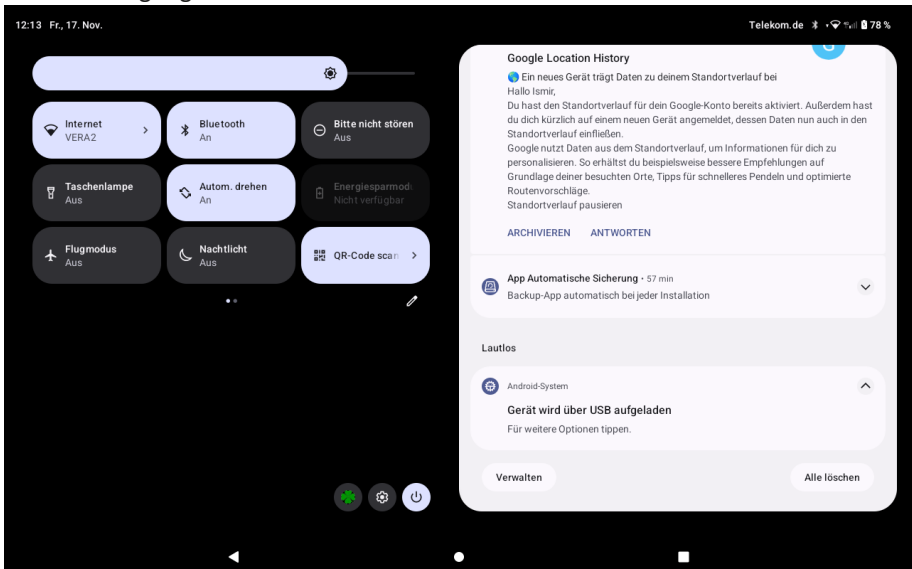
12:13 Fr., 17. Nov.

Telekom.de 78 %

Internet
VERA2

Bluetooth
An

Bitte nicht stören
Aus

Taschenlampe
Aus

Autom. drehen
An

Energiesparmod
Nicht verfügbar

Flugmodus
Aus

Nachtlicht
Aus

QR-Code scan

Google Location History
Ein neues Gerät trägt Daten zu deinem Standortverlauf bei
Hallo Ismir,
Du hast den Standortverlauf für dein Google-Konto bereits aktiviert. Außerdem hast du dich kürzlich auf einem neuen Gerät angemeldet, dessen Daten nun auch in den Standortverlauf einfließen.
Google nutzt Daten aus dem Standortverlauf, um Informationen für dich zu personalisieren. So erhältst du beispielsweise bessere Empfehlungen auf Grundlage deiner besuchten Orte, Tipps für schnelleres Pendeln und optimierte Routenvorschläge.
Standortverlauf pausieren

ARCHIVIEREN ANTWORTEN

App Automatische Sicherung • 57 min
Backup-App automatisch bei jeder Installation

Lautlos

Android-System
Gerät wird über USB aufgeladen
Für weitere Optionen tippen.

Verwalten

Alle löschen